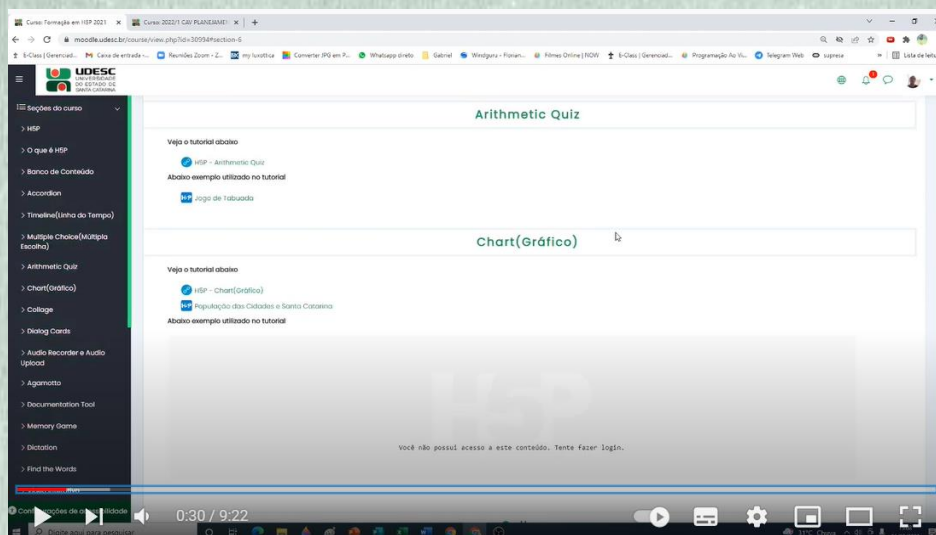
Curso: Formação em H5P 2021 ×
Curso: 2022/1 CAV PLANEJAME ×
+
moodle.udesc.br/course/view.php?id=30994#section-6
E-Class | Gerenciad... Caixa de entrada -... Reuniões Zoom - Z... my luxottica Converter JPG em P... Whatsapp direto Gabriel Windguru - Florian... Filmes Online | NOW E-Class | Gerenciad... Programação Ao Vi... Telegram Web surpresa Lista de leitu
UDESC UNIVERSIDADE DO ESTADO DE SANTA CATARINA

Seções do curso
> H5P
> O que é H5P
> Banco de Conteúdo
> Accordion
> Timeline(Linha do Tempo)
> Multiple Choice(Múltipla Escolha)
> Arithmetic Quiz
> Chart(Gráfico)
> Collage
> Dialog Cards
> Audio Recorder e Audio Upload
> Agamotto
> Documentation Tool
> Memory Game
> Dictation
> Find the Words
Configurações de acessibilidade

Arithmetic Quiz

Veja o tutorial abaixo
H5P - Arithmetic Quiz
Abaixo exemplo utilizado no tutorial
H-P Jogo de Tabuada

Chart(Gráfico)

Veja o tutorial abaixo
H5P - Chart(Gráfico)
H-P População das Cidades e Santa Catarina
Abaixo exemplo utilizado no tutorial

H5P
Você não possui acesso a este conteúdo. Tente fazer login.

0:30 / 9:22
Digite aqui para pesquisar
11°C Chuva